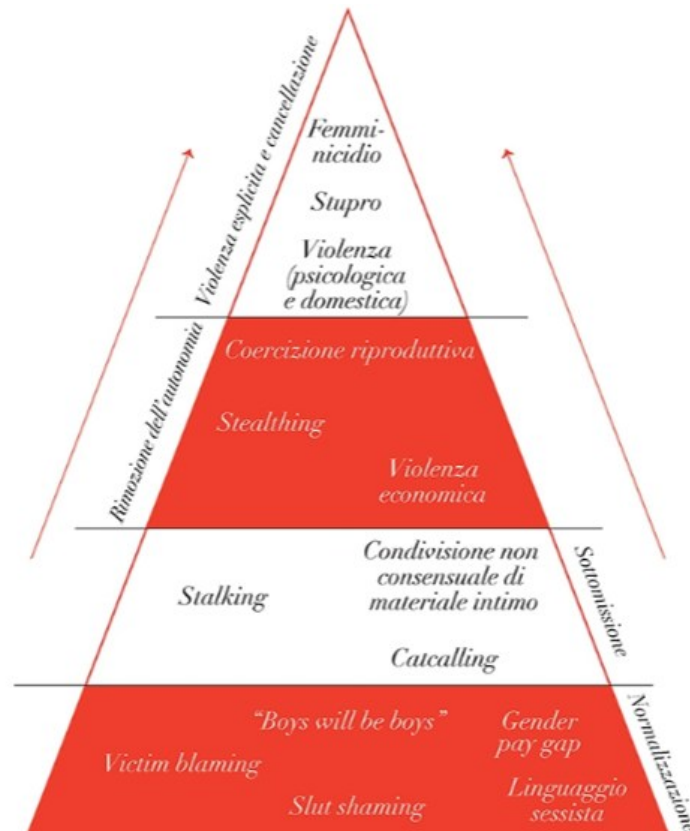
Violenza esplicita e cancellazione

Femminicidio

Stupro

Violenza (psicologica e domestica)

Rimozione dell'autonomia

Coercizione riproduttiva

Stealthing

Violenza economica

Stalking

Condivisione non consensuale di materiale intimo

Catcalling

Sottomissione

"Boys will be boys"

Gender pay gap

Victim blaming

Linguaggio sessista

Slut shaming

Normalizzazione